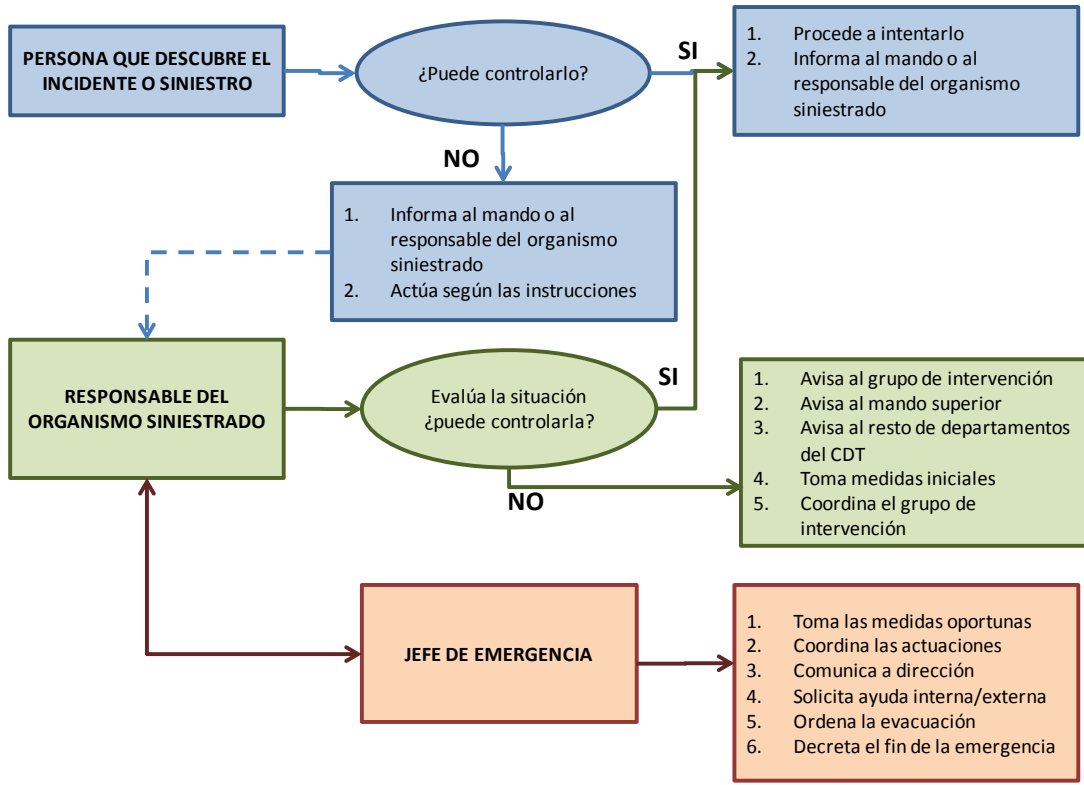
PERSONA QUE DESCUBRE EL INCIDENTE O SINIESTRO

¿Puede controlarlo?

SI

1. Procede a intentarlo
2. Informa al mando o al responsable del organismo siniestrado

NO

1. Informa al mando o al responsable del organismo siniestrado
2. Actúa según las instrucciones

RESPONSABLE DEL ORGANISMO SINIESTRADO

Evalúa la situación ¿puede controlarla?

SI

1. Avisa al grupo de intervención
2. Avisa al mando superior
3. Avisa al resto de departamentos del CDT
4. Toma medidas iniciales
5. Coordina el grupo de intervención

NO

JEFE DE EMERGENCIA

1. Toma las medidas oportunas
2. Coordina las actuaciones
3. Comunica a dirección
4. Solicita ayuda interna/externa
5. Ordena la evacuación
6. Decreta el fin de la emergencia